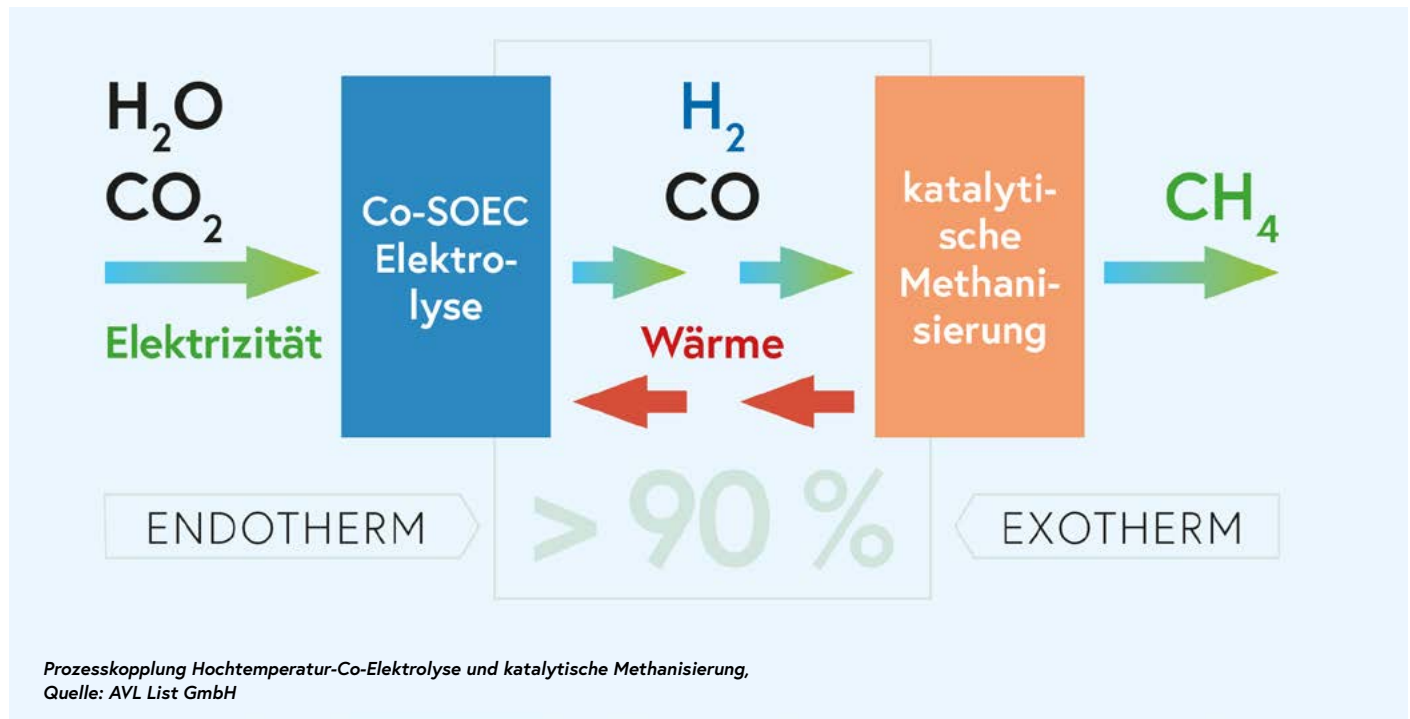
$H_2O$
$CO_2$
Elektrizität

Co-SOEC Elektrolyse

$H_2$
CO
Wärme

katalytische Methanisierung

$CH_4$

ENDOTHERM

> 90 %

EXOTHERM

Prozesskopplung Hochtemperatur-Co-Elektrolyse und katalytische Methanisierung, Quelle: AVL List GmbH